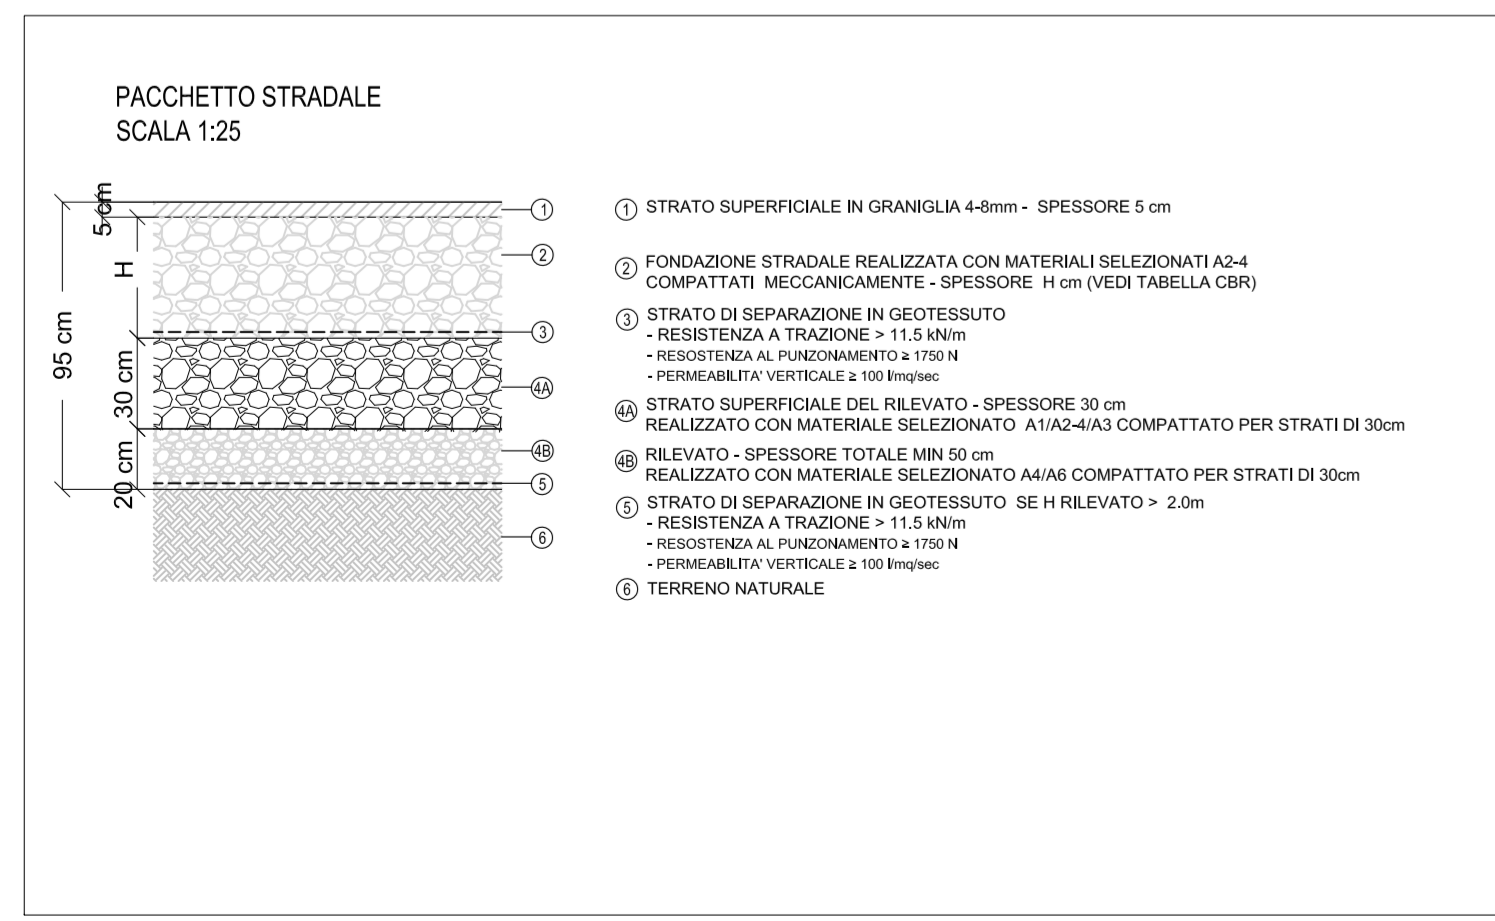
PACCHETTO STRADALE
SCALA 1:25

5 cm
H
95 cm
30 cm
20 cm

1
2
3
4A
4B
5
6

1 STRATO SUPERFICIALE IN GRANIGLIA 4-8mm - SPESSORE 5 cm

2 FONDAZIONE STRADALE REALIZZATA CON MATERIALI SELEZIONATI A2-4 COMPATTATI MECCANICAMENTE - SPESSORE H cm (VEDI TABELLA CBR)

3 STRATO DI SEPARAZIONE IN GEOTESSUTO
- RESISTENZA A TRAZIONE > 11.5 kN/m
- RESOSTENZA AL PUNZONAMENTO ≥ 1750 N
- PERMEABILITA' VERTICALE ≥ 100 l/mq/sec

4A STRATO SUPERFICIALE DEL RILEVATO - SPESSORE 30 cm
REALIZZATO CON MATERIALE SELEZIONATO A1/A2-4/A3 COMPATTATO PER STRATI DI 30cm

4B RILEVATO - SPESSORE TOTALE MIN 50 cm
REALIZZATO CON MATERIALE SELEZIONATO A4/A6 COMPATTATO PER STRATI DI 30cm

5 STRATO DI SEPARAZIONE IN GEOTESSUTO SE H RILEVATO > 2.0m
- RESISTENZA A TRAZIONE > 11.5 kN/m
- RESOSTENZA AL PUNZONAMENTO ≥ 1750 N
- PERMEABILITA' VERTICALE ≥ 100 l/mq/sec

6 TERRENO NATURALE